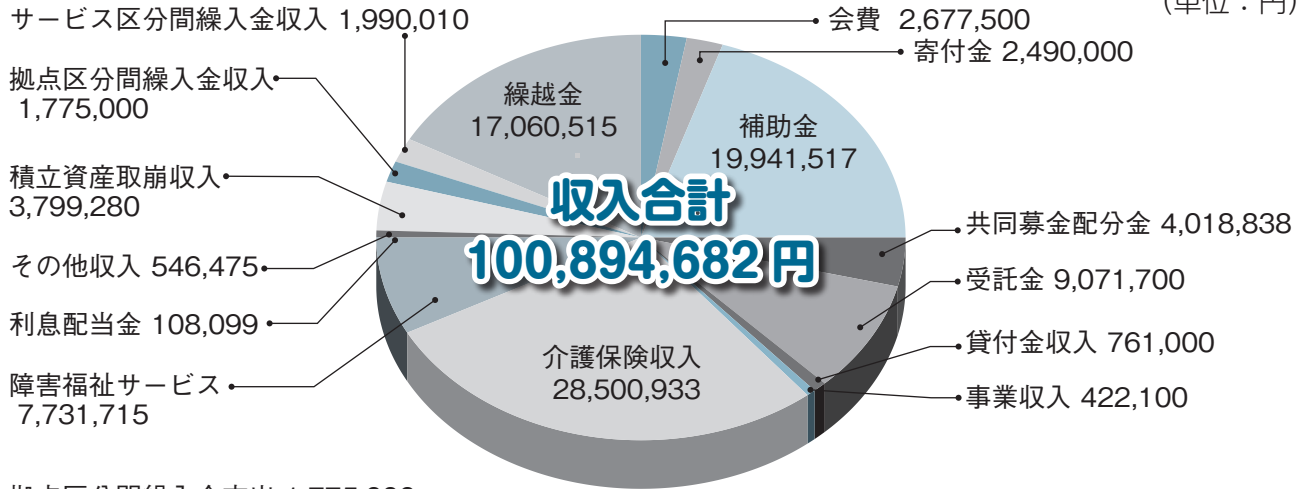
(単位：円)

サービス区分間繰入金収入 1,990,010

拠点区分間繰入金収入 1,775,000

積立資産取崩収入 3,799,280

その他収入 546,475

利息配当金 108,099

障害福祉サービス 7,731,715

繰越金 17,060,515

会費 2,677,500

寄付金 2,490,000

補助金 19,941,517

収入合計
100,894,682 円

共同募金配分金 4,018,838

受託金 9,071,700

貸付金収入 761,000

事業収入 422,100

介護保険収入 28,500,933

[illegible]